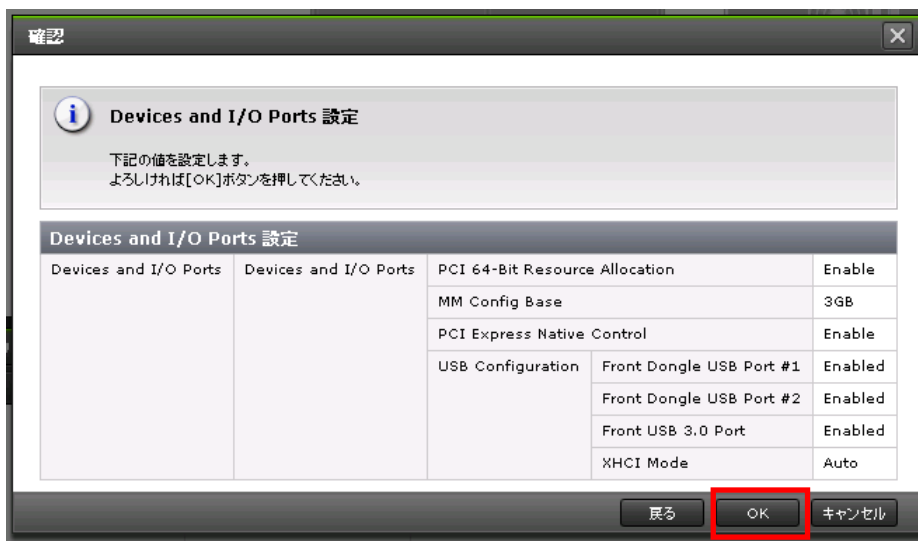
確認

Devices and I/O Ports 設定

下記の値を設定します。
よろしければ[OK]ボタンを押してください。

Devices and I/O Ports 設定

| Devices and I/O Ports | Devices and I/O Ports | PCI 64-Bit Resource Allocation | | Enable |
|---|---|---|---|---|
| | | MM Config Base | | 3GB |
| | | PCI Express Native Control | | Enable |
| | | USB Configuration | Front Dongle USB Port #1 | Enabled |
| | | | Front Dongle USB Port #2 | Enabled |
| | | | Front USB 3.0 Port | Enabled |
| | | | XHCI Mode | Auto |

戻る OK キャンセル